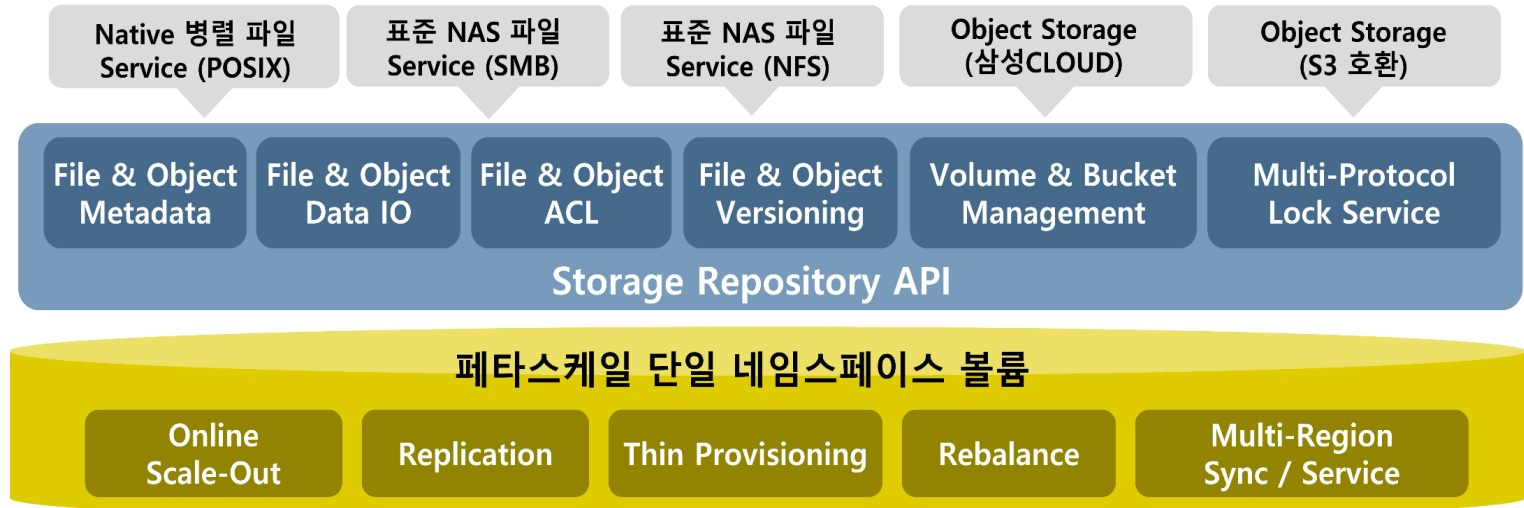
Native 병렬 파일 Service (POSIX)

표준 NAS 파일 Service (SMB)

표준 NAS 파일 Service (NFS)

Object Storage (삼성CLOUD)

Object Storage (S3 호환)

File & Object Metadata

File & Object Data IO

File & Object ACL

File & Object Versioning

Volume & Bucket Management

Multi-Protocol Lock Service

Storage Repository API

페타스케일 단일 네임스페이스 볼륨

Online Scale-Out

Replication

Thin Provisioning

Rebalance

Multi-Region Sync / Service